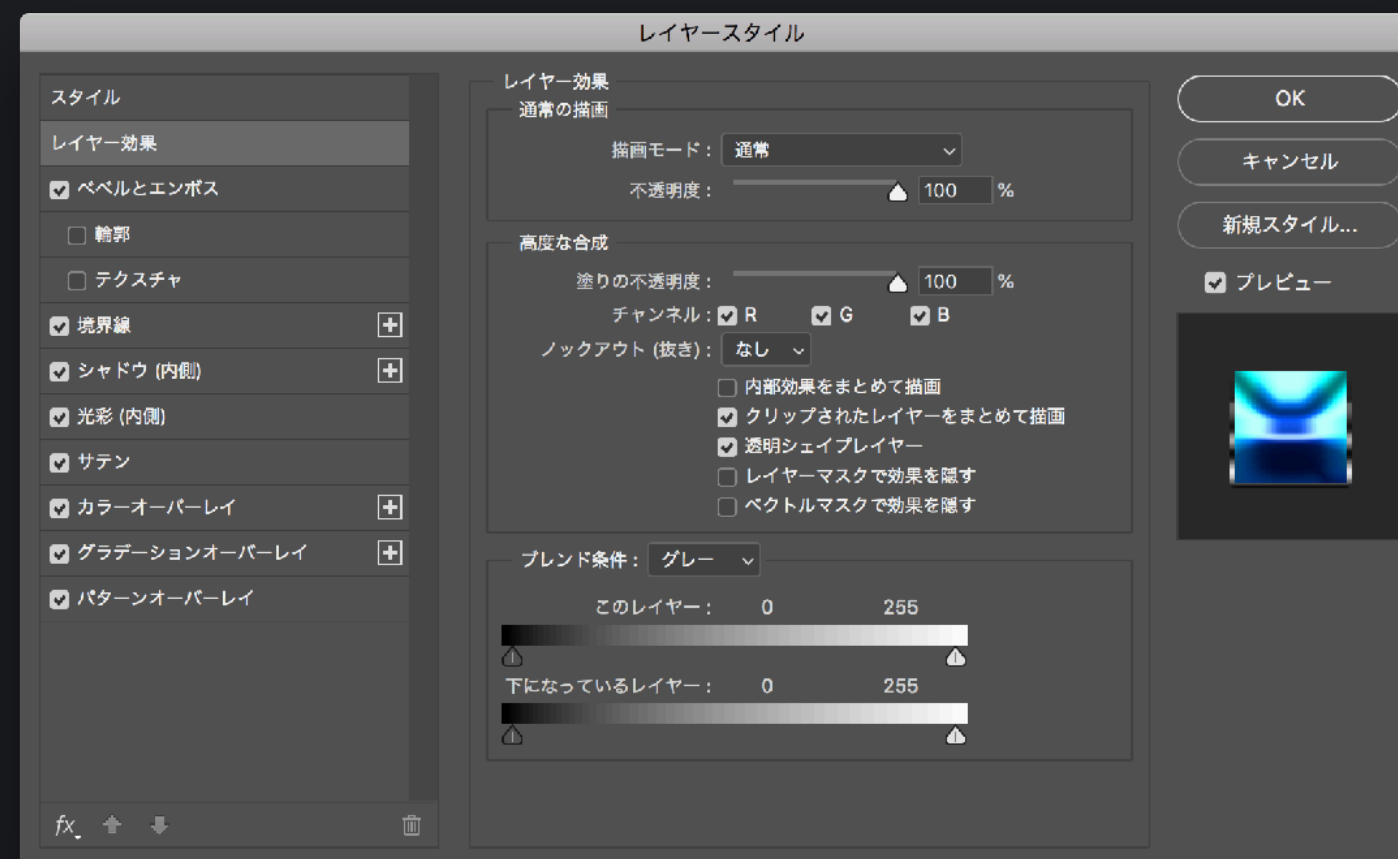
レイヤースタイル

スタイル
レイヤー効果
ベベルとエンボス
輪郭
テクスチャ
境界線
シャドウ (内側)
光彩 (内側)
サテン
カラーオーバーレイ
グラデーションオーバーレイ
パターンオーバーレイ

fx

レイヤー効果
通常の描画
描画モード： 通常
不透明度： 100 %

高度な合成
塗りの不透明度： 100 %
チャンネル： R G B
ノックアウト (抜き)： なし
内部効果をまとめて描画
クリップされたレイヤーをまとめて描画
透明シェイプレイヤー
レイヤーマスクで効果を隠す
ベクトルマスクで効果を隠す

ブレンド条件： グレー
このレイヤー： 0 255
下になっているレイヤー： 0 255

OK
キャンセル
新規スタイル...
プレビュー